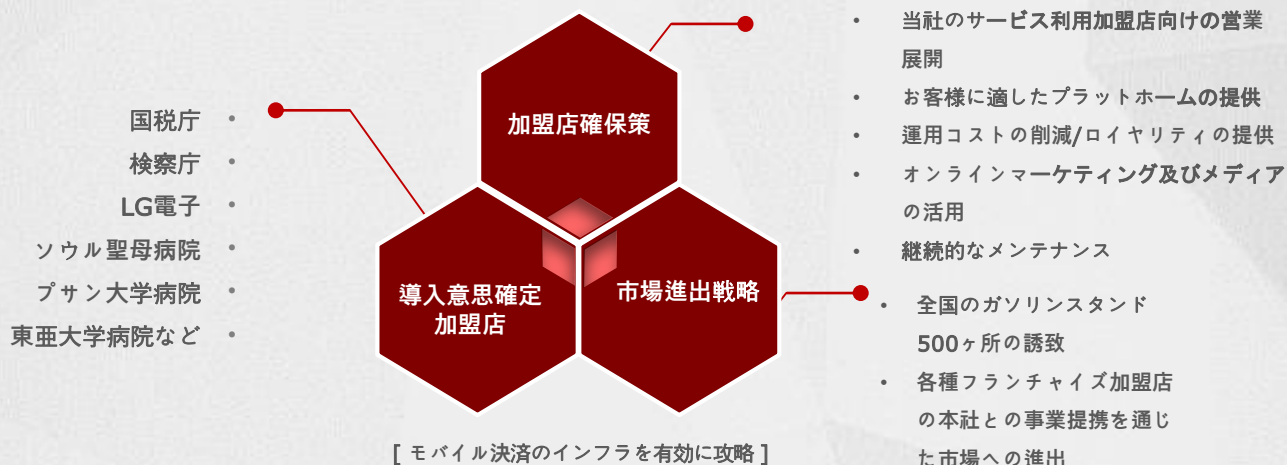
国税庁 •
検察庁 •
LG電子 •
ソウル聖母病院 •
プサン大学病院 •
東亜大学病院など •

加盟店確保策

導入意思確定加盟店

市場進出戦略

• 当社のサービス利用加盟店向けの営業展開
• お客様に適したプラットホームの提供
• 運用コストの削減/ロイヤリティの提供
• オンラインマーケティング及びメディアの活用
• 継続的なメンテナンス

• 全国のガソリンスタンド500ヶ所の誘致
• 各種フランチャイズ加盟店の本社との事業提携を通じた市場への進出

[ モバイル決済のインフラを有効に攻略 ]